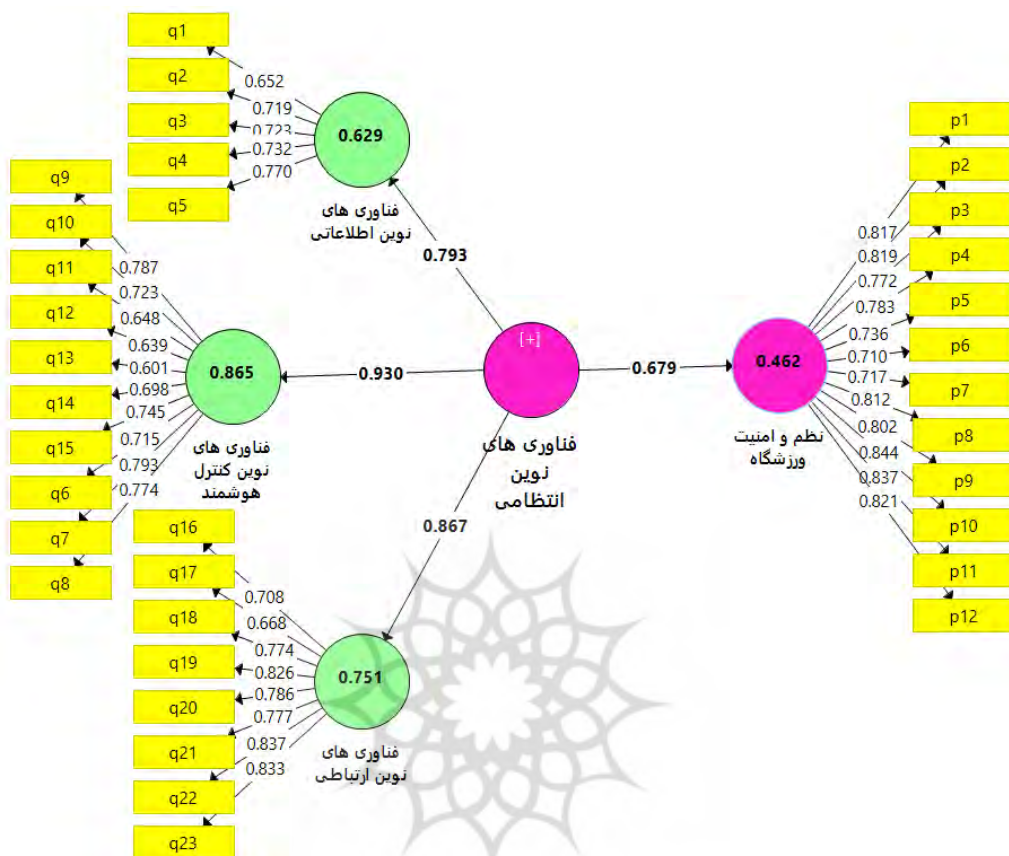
q1
q2
q3
q4
q5
0.652
0.719
0.723
0.732
0.770
0.629
فناوری های
نوین اطلاعاتی

q9
q10
q11
q12
q13
q14
q15
q6
q7
q8
0.787
0.723
0.648
0.639
0.601
0.698
0.745
0.715
0.793
0.774
0.865
فناوری های
نوین کنترل
هوشمند

0.793
0.930
[+]
فناوری های
نوین
انتظامی
0.867
0.679

0.462
نظم و امنیت
ورزشگاه
p1
p2
p3
p4
p5
p6
p7
p8
p9
p10
p11
p12
0.817
0.819
0.772
0.783
0.736
0.710
0.717
0.812
0.802
0.844
0.837
0.821

q16
q17
q18
q19
q20
q21
q22
q23
0.708
0.668
0.774
0.826
0.786
0.777
0.837
0.833
0.751
فناوری های
نوین ارتباطی